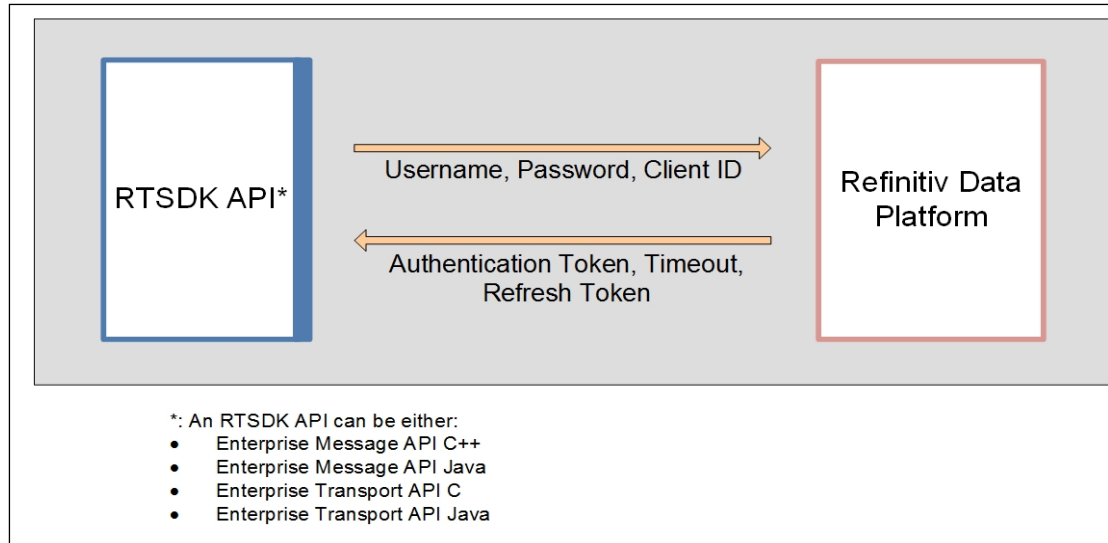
RTSDK API*

Username, Password, Client ID

Authentication Token, Timeout, Refresh Token

Refinitiv Data Platform

*: An RTSDK API can be either:
- Enterprise Message API C++
- Enterprise Message API Java
- Enterprise Transport API C
- Enterprise Transport API Java